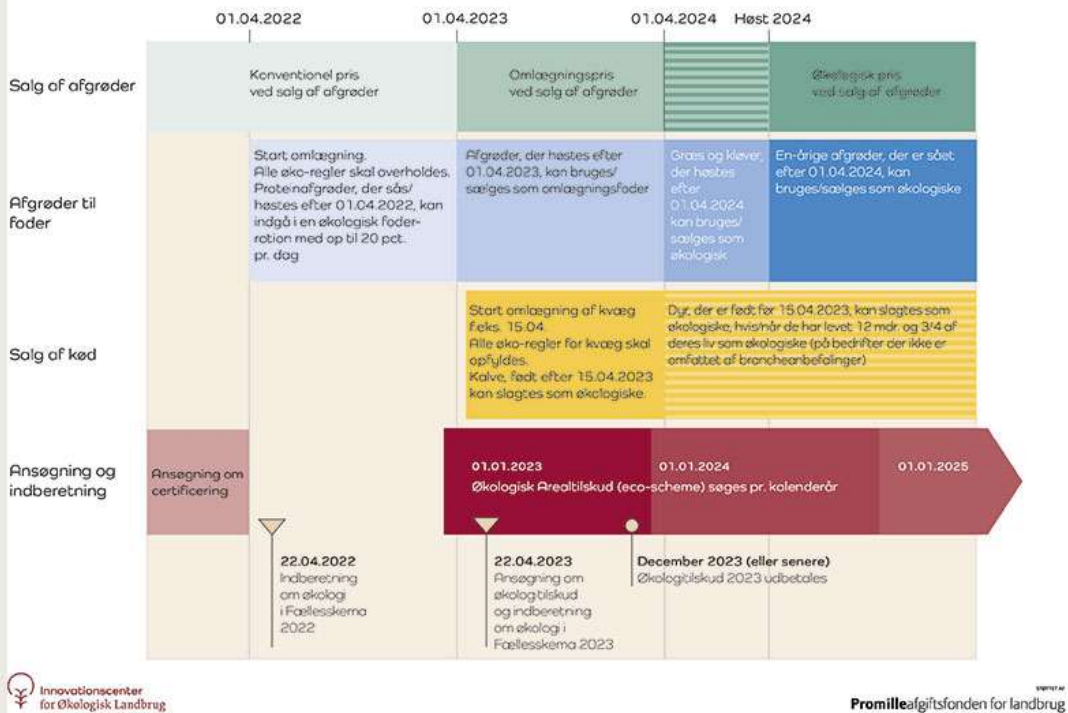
01.04.2022 01.04.2023 01.04.2024 Høst 2024

Salg af afgrøder

Konventionel pris ved salg af afgrøder

Omlægningspris ved salg af afgrøder

Økologisk pris ved salg af afgrøder

Afgrøder til foder

Start omlægning. Alle øko-regler skal overholdes. Proteinafgrøder, der sås/høstes efter 01.04.2022, kan indgå i en økologisk foderration med op til 20 pct. pr. dag

Afgrøder, der høstes efter 01.04.2023, kan bruges/sælges som omlægningsfoder

Græs og kløver, der høstes efter 01.04.2024 kan bruges/sælges som økologisk

En-årige afgrøder, der er sået efter 01.04.2024, kan bruges/sælges som økologiske

Salg af kød

Start omlægning af kvæg f.eks. 15.04. Alle øko-regler for kvæg skal opfyldes. Kalve, født efter 15.04.2023 kan slagtes som økologiske.

Dyr, der er født før 15.04.2023, kan slagtes som økologiske, hvis/når de har levet 12 mdr. og 3/4 af deres liv som økologiske (på bedrifter der ikke er omfattet af brancheanbefalinger)

Ansøgning og indberetning

Ansøgning om certificering

01.01.2023 01.01.2024 01.01.2025

Økologisk Arealtilskud (eco-scheme) søges pr. kalenderår

22.04.2022
Indberetning om økologi i Fællesskema 2022

22.04.2023
Ansøgning om økologitilskud og indberetning om økologi i Fællesskema 2023

December 2023 (eller senere)
Økologitilskud 2023 udbetales

Innovationscenter for Økologisk Landbrug

STØTTET AF
Promilleafgiftsfonden for landbrug